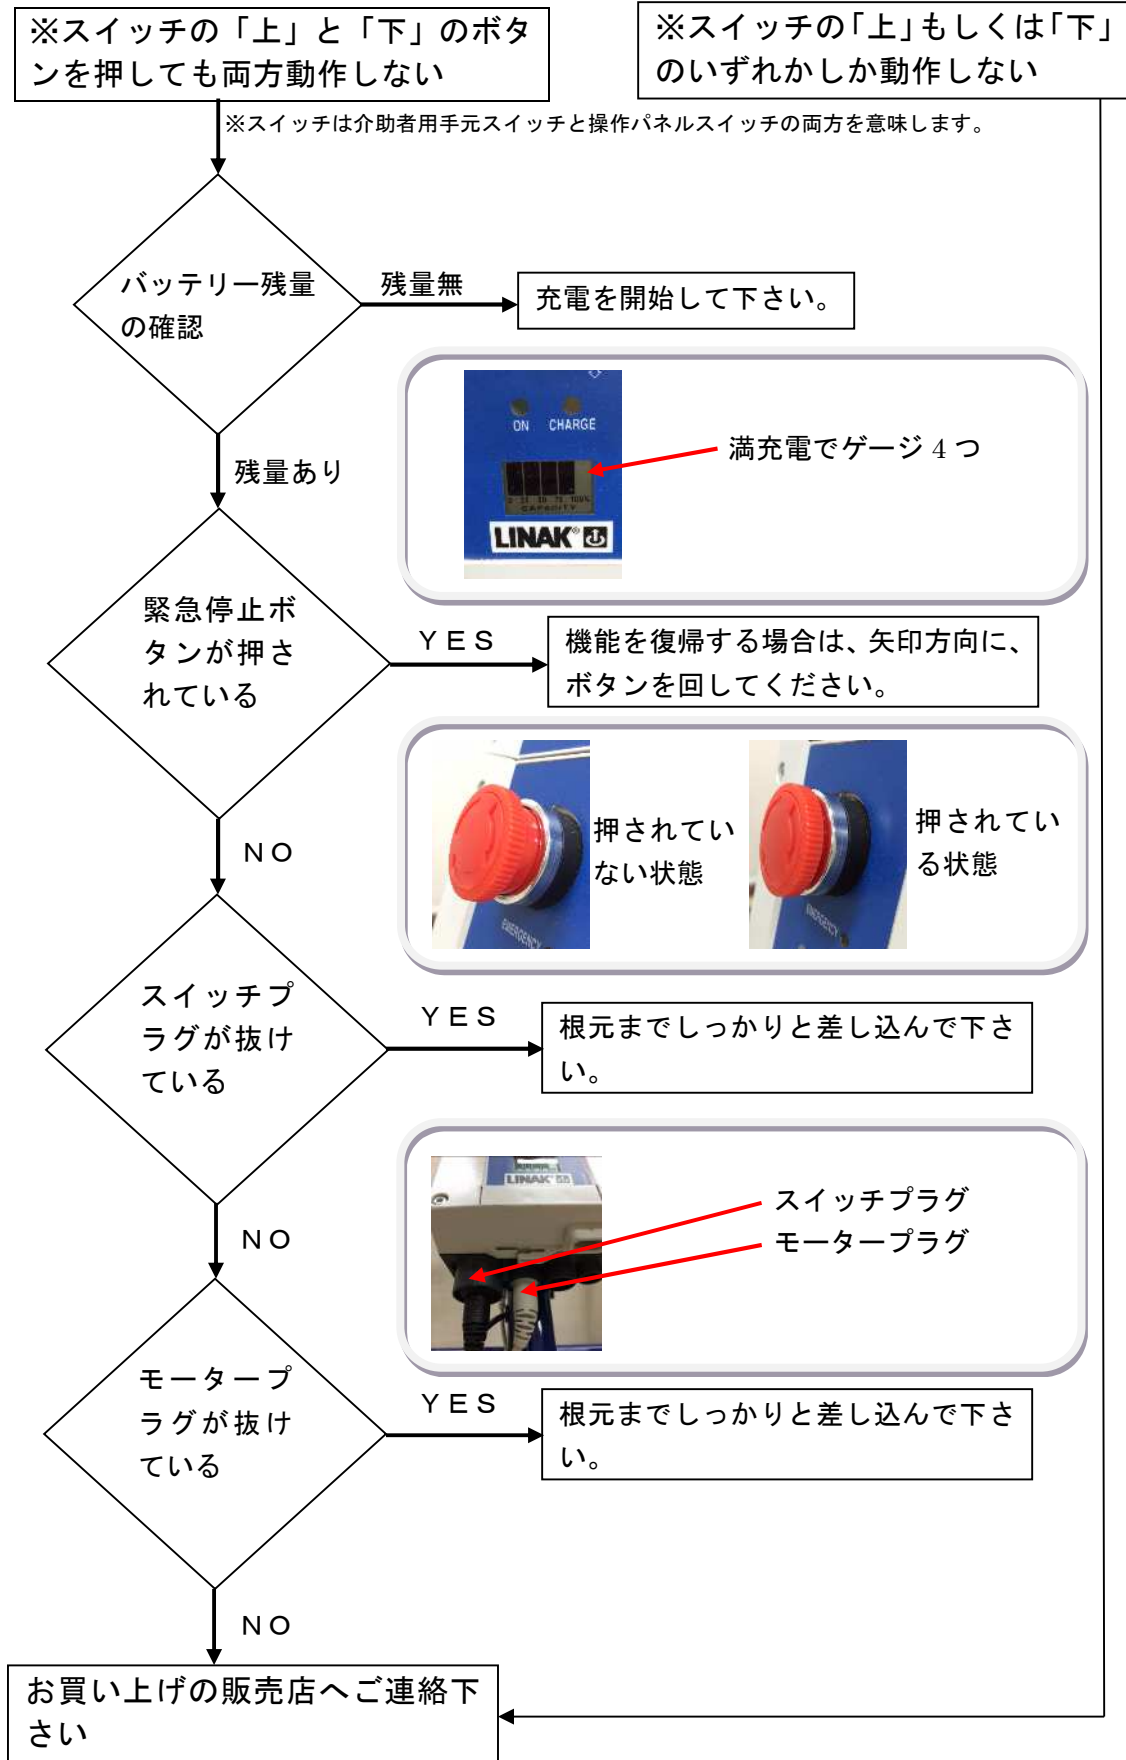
※スイッチの「上」と「下」のボタンを押しても両方動作しない

※スイッチの「上」もしくは「下」のいずれかしか動作しない

※スイッチは介助者用手元スイッチと操作パネルスイッチの両方を意味します。

バッテリー残量の確認

残量無

充電を開始して下さい。

ON CHARGE

0 25 50 75 100%
CAPACITY

LINAK

満充電でゲージ４つ

残量あり

緊急停止ボタンが押されている

ＹＥＳ

機能を復帰する場合は、矢印方向に、ボタンを回してください。

押されていない状態

押されている状態

ＮＯ

スイッチプラグが抜けている

ＹＥＳ

根元までしっかりと差し込んで下さい。

LINAK

スイッチプラグ
モータープラグ

ＮＯ

モータープラグが抜けている

ＹＥＳ

根元までしっかりと差し込んで下さい。

ＮＯ

お買い上げの販売店へご連絡下さい